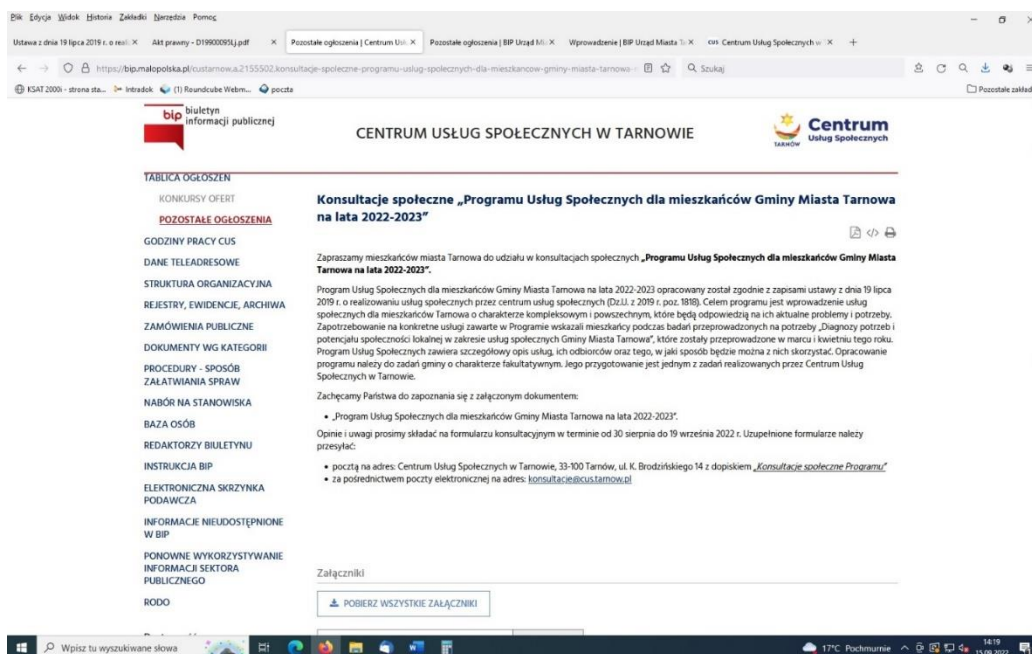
Plik Edycja Widok Historia Zakładki Narzędzia Pomoc

Ustawa z dnia 19 lipca 2019 r. o reali × Akt prawny - D19900095Lj.pdf × Pozostałe ogłoszenia | Centrum Usł × Pozostałe ogłoszenia | BIP Urząd Mi × Wprowadzenie | BIP Urząd Miasta Ta × Centrum Usług Społecznych w ×

https://bip.malopolska.pl/custarnow,a,2155502,konsultacje-spoleczne-programu-uslug-spolecznych-dla-mieszkancow-gminy-miasta-tarnowa-

Szukaj

KSAT 2000i - strona sta... Intradok (1) Roundcube Webm... poczta

Pozostałe zakład

bip biuletyn informacji publicznej

CENTRUM USŁUG SPOŁECZNYCH W TARNOWIE

TARNÓW Centrum Usług Społecznych

TABLICA OGŁOSZEŃ
KONKURSY OFERT
POZOSTAŁE OGŁOSZENIA
GODZINY PRACY CUS
DANE TELEADRESOWE
STRUKTURA ORGANIZACYJNA
REJESTRY, EWIDENCJE, ARCHIWA
ZAMÓWIENIA PUBLICZNE
DOKUMENTY WG KATEGORII
PROCEDURY - SPOSÓB ZAŁATWIANIA SPRAW
NABÓR NA STANOWISKA
BAZA OSÓB
REDAKTORZY BIULETYNU
INSTRUKCJA BIP
ELEKTRONICZNA SKRZYNKA PODAWCZA
INFORMACJE NIEUDOSTĘPNIONE W BIP
PONOWNE WYKORZYSTYWANIE INFORMACJI SEKTORA PUBLICZNEGO
RODO

Konsultacje społeczne „Programu Usług Społecznych dla mieszkańców Gminy Miasta Tarnowa na lata 2022-2023"

Zapraszamy mieszkańców miasta Tarnowa do udziału w konsultacjach społecznych „Programu Usług Społecznych dla mieszkańców Gminy Miasta Tarnowa na lata 2022-2023".

Program Usług Społecznych dla mieszkańców Gminy Miasta Tarnowa na lata 2022-2023 opracowany został zgodnie z zapisami ustawy z dnia 19 lipca 2019 r. o realizowaniu usług społecznych przez centrum usług społecznych (Dz.U. z 2019 r. poz. 1818). Celem programu jest wprowadzenie usług społecznych dla mieszkańców Tarnowa o charakterze kompleksowym i powszechnym, które będą odpowiedziały na ich aktualne problemy i potrzeby. Zapotrzebowanie na konkretne usługi zawarte w Programie wskazali mieszkańcy podczas badań przeprowadzonych na potrzeby „Diagnozy potrzeb i potencjału społeczności lokalnej w zakresie usług społecznych Gminy Miasta Tarnowa", które zostały przeprowadzone w marcu i kwietniu tego roku. Program Usług Społecznych zawiera szczegółowy opis usług, ich odbiorców oraz tego, w jaki sposób będzie można z nich skorzystać. Opracowanie programu należy do zadań gminy o charakterze fakultatywnym. Jego przygotowanie jest jednym z zadań realizowanych przez Centrum Usług Społecznych w Tarnowie.

Zachęcamy Państwa do zapoznania się z załączonym dokumentem:

• „Program Usług Społecznych dla mieszkańców Gminy Miasta Tarnowa na lata 2022-2023".

Opinie i uwagi prosimy składać na formularzu konsultacyjnym w terminie od 30 sierpnia do 19 września 2022 r. Uzupełnione formularze należy przesyłać:

• pocztą na adres: Centrum Usług Społecznych w Tarnowie, 33-100 Tarnów, ul. K. Brodzińskiego 14 z dopiskiem „Konsultacje społeczne Programu"
• za pośrednictwem poczty elektronicznej na adres: konsultacje@cus.tarnow.pl

Załączniki

POBIERZ WSZYSTKIE ZAŁĄCZNIKI

Wpisz tu wyszukiwane słowa

17°C Pochmurnie 14:19 15.09.2022